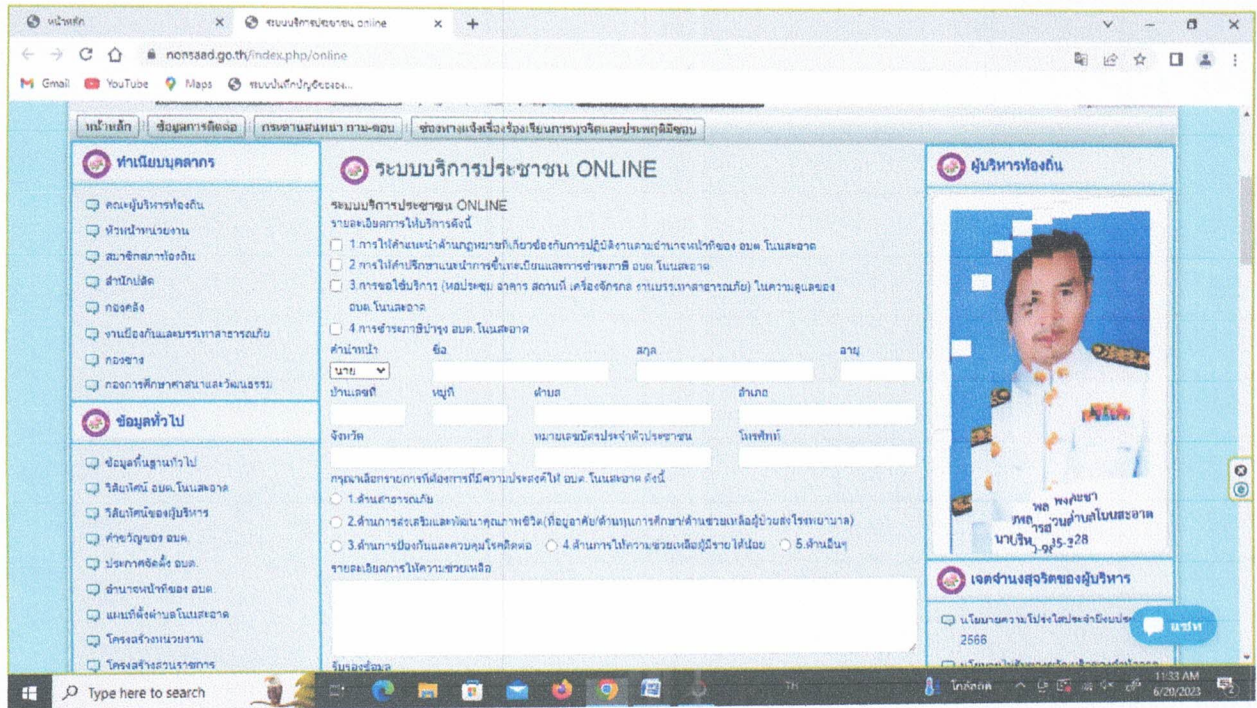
หน้าหลัก × ระบบบริการประชาชน online × +

nonsaad.go.th/index.php/online

Gmail YouTube Maps ระบบบันทึกบัญชีของ...

หน้าหลัก | ข้อมูลการติดต่อ | กระดานสนทนา ถาม-ตอบ | ช่องทางแจ้งเรื่องร้องเรียนการทุจริตและประพฤติมิชอบ

ทำเนียบบุคลากร

คณะผู้บริหารท้องถิ่น
หัวหน้าส่วนงาน
สมาชิกสภาท้องถิ่น
สำนักปลัด
กองคลัง
งานป้องกันและบรรเทาสาธารณภัย
กองช่าง
กองการศึกษาศาสนาและวัฒนธรรม

ข้อมูลทั่วไป

ข้อมูลพื้นฐานทั่วไป
วิสัยทัศน์ อบต.โนนสะอาด
วิสัยทัศน์ของผู้บริหาร
คำขวัญของ อบต.
ประกาศจัดตั้ง อบต.
อำนาจหน้าที่ของ อบต.
แผนที่ตั้งตำบลโนนสะอาด
โครงสร้างหน่วยงาน
โครงสร้างส่วนราชการ

ระบบบริการประชาชน ONLINE

ระบบบริการประชาชน ONLINE
รายละเอียดการให้บริการดังนี้
1.การให้คำแนะนำด้านกฎหมายที่เกี่ยวข้องกับการปฏิบัติงานตามอำนาจหน้าที่ของ อบต.โนนสะอาด
2.การให้คำปรึกษาแนะนำการขึ้นทะเบียนและการชำระภาษี อบต.โนนสะอาด
3.การขอใช้บริการ (หอประชุม อาคาร สถานที่ เครื่องจักรกล งานบรรเทาสาธารณภัย) ในความดูแลของ อบต.โนนสะอาด
4.การชำระภาษีบำรุง อบต.โนนสะอาด
คำนำหน้า ชื่อ สกุล อายุ
นาย
บ้านเลขที่ หมู่ที่ ตำบล อำเภอ
จังหวัด หมายเลขบัตรประจำตัวประชาชน โทรศัพท์
กรุณาเลือกรายการที่ต้องการที่มีความประสงค์ให้ อบต.โนนสะอาด ดังนี้
1.ด้านสาธารณภัย
2.ด้านการส่งเสริมและพัฒนาคุณภาพชีวิต(ที่อยู่อาศัย/ด้านทุนการศึกษา/ด้านช่วยเหลือผู้ป่วยส่งโรงพยาบาล)
3.ด้านการป้องกันและควบคุมโรคติดต่อ 4.ด้านการให้ความช่วยเหลือผู้มีรายได้น้อย 5.ด้านอื่นๆ
รายละเอียดการให้ความช่วยเหลือ
รับรองข้อมูล

ผู้บริหารท้องถิ่น

พล พงศ์ชยา
นายก อบต.โนนสะอาด
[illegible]
เจตจำนงสุจริตของผู้บริหาร
นโยบายความโปร่งใสประจำปีงบประมาณ 2566
แชท

Type here to search
11:33 AM
6/20/2023